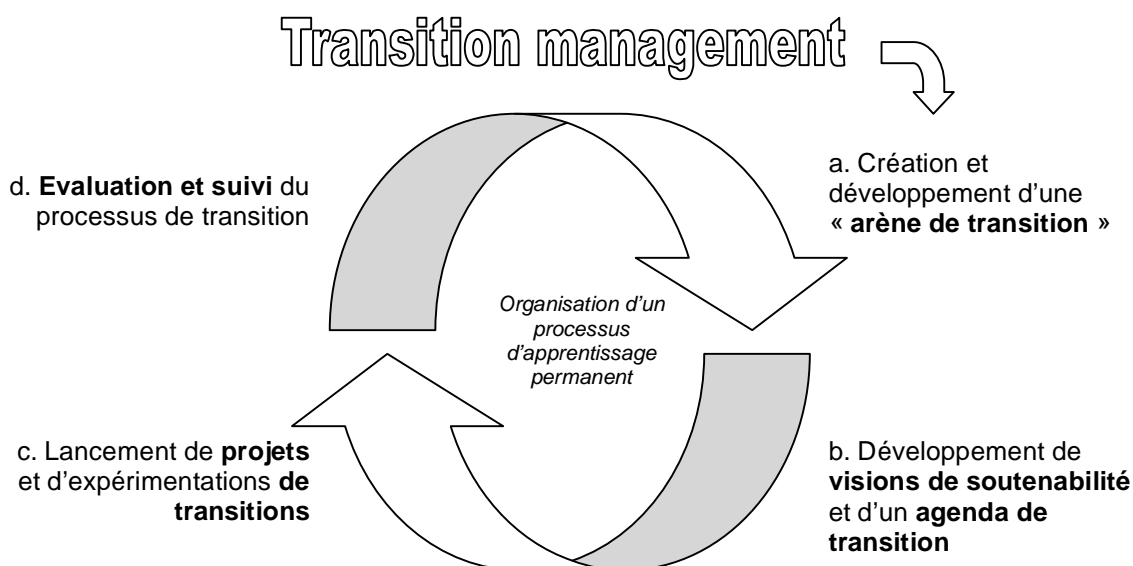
Transition management

a. Création et développement d'une « **arène de transition** »

b. Développement de **visions de soutenabilité** et d'un **agenda de transition**

c. Lancement de **projets** et d'expérimentations **de transitions**

d. **Evaluation et suivi** du processus de transition

*Organisation d'un processus d'apprentissage permanent*